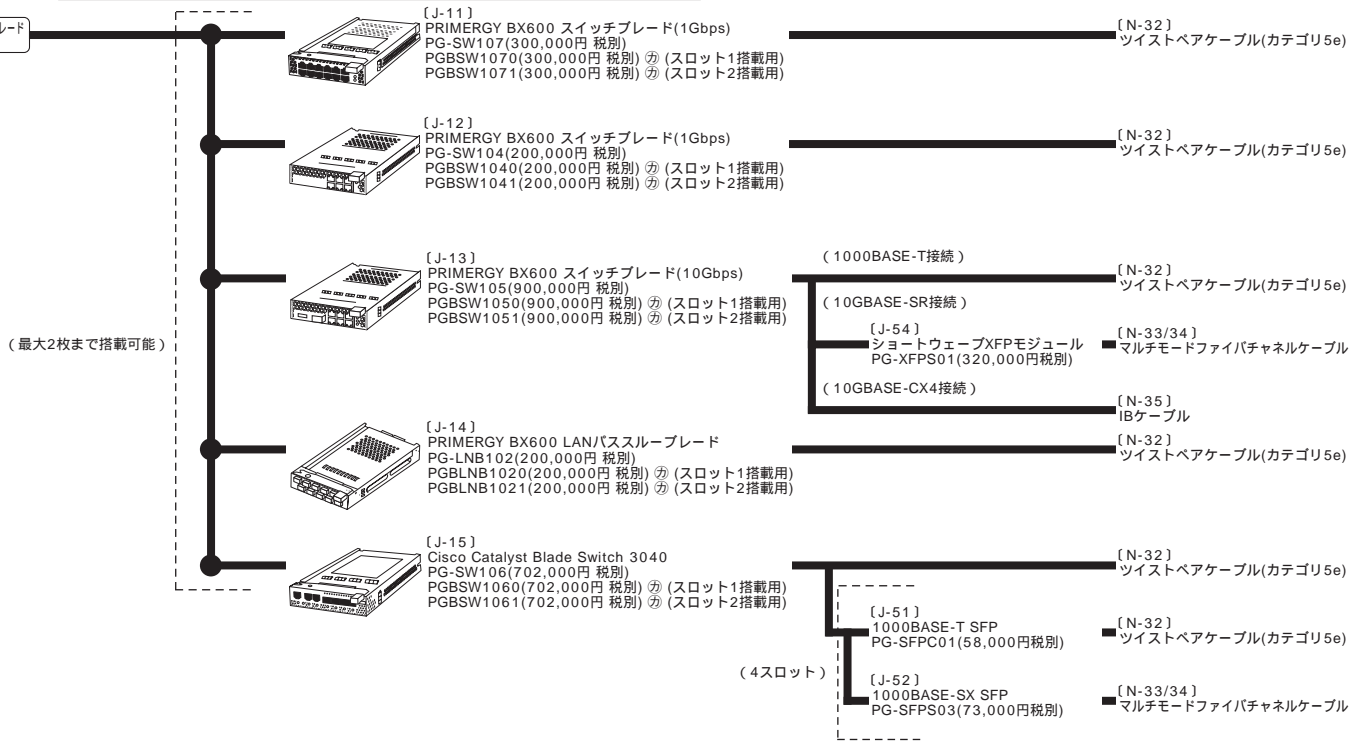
レード

〔J-11〕
PRIMERGY BX600 スイッチブレード(1Gbps)
PG-SW107(300,000円 税別)
PGBSW1070(300,000円 税別) ㋕ (スロット1搭載用)
PGBSW1071(300,000円 税別) ㋕ (スロット2搭載用)

〔N-32〕
ツイストペアケーブル(カテゴリ5e)

〔J-12〕
PRIMERGY BX600 スイッチブレード(1Gbps)
PG-SW104(200,000円 税別)
PGBSW1040(200,000円 税別) ㋕ (スロット1搭載用)
PGBSW1041(200,000円 税別) ㋕ (スロット2搭載用)

〔N-32〕
ツイストペアケーブル(カテゴリ5e)

〔J-13〕
PRIMERGY BX600 スイッチブレード(10Gbps)
PG-SW105(900,000円 税別)
PGBSW1050(900,000円 税別) ㋕ (スロット1搭載用)
PGBSW1051(900,000円 税別) ㋕ (スロット2搭載用)

（1000BASE-T接続）

〔N-32〕
ツイストペアケーブル(カテゴリ5e)

（10GBASE-SR接続）

〔J-54〕
ショートウェーブXFPモジュール
PG-XFPS01(320,000円税別)

〔N-33/34〕
マルチモードファイバチャネルケーブル

（最大2枚まで搭載可能）

（10GBASE-CX4接続）

〔N-35〕
IBケーブル

〔J-14〕
PRIMERGY BX600 LANパススルーブレード
PG-LNB102(200,000円 税別)
PGBLNB1020(200,000円 税別) ㋕ (スロット1搭載用)
PGBLNB1021(200,000円 税別) ㋕ (スロット2搭載用)

〔N-32〕
ツイストペアケーブル(カテゴリ5e)

〔J-15〕
Cisco Catalyst Blade Switch 3040
PG-SW106(702,000円 税別)
PGBSW1060(702,000円 税別) ㋕ (スロット1搭載用)
PGBSW1061(702,000円 税別) ㋕ (スロット2搭載用)

〔N-32〕
ツイストペアケーブル(カテゴリ5e)

〔J-51〕
1000BASE-T SFP
PG-SFPC01(58,000円税別)

〔N-32〕
ツイストペアケーブル(カテゴリ5e)

（4スロット）

〔J-52〕
1000BASE-SX SFP
PG-SFPS03(73,000円税別)

〔N-33/34〕
マルチモードファイバチャネルケーブル